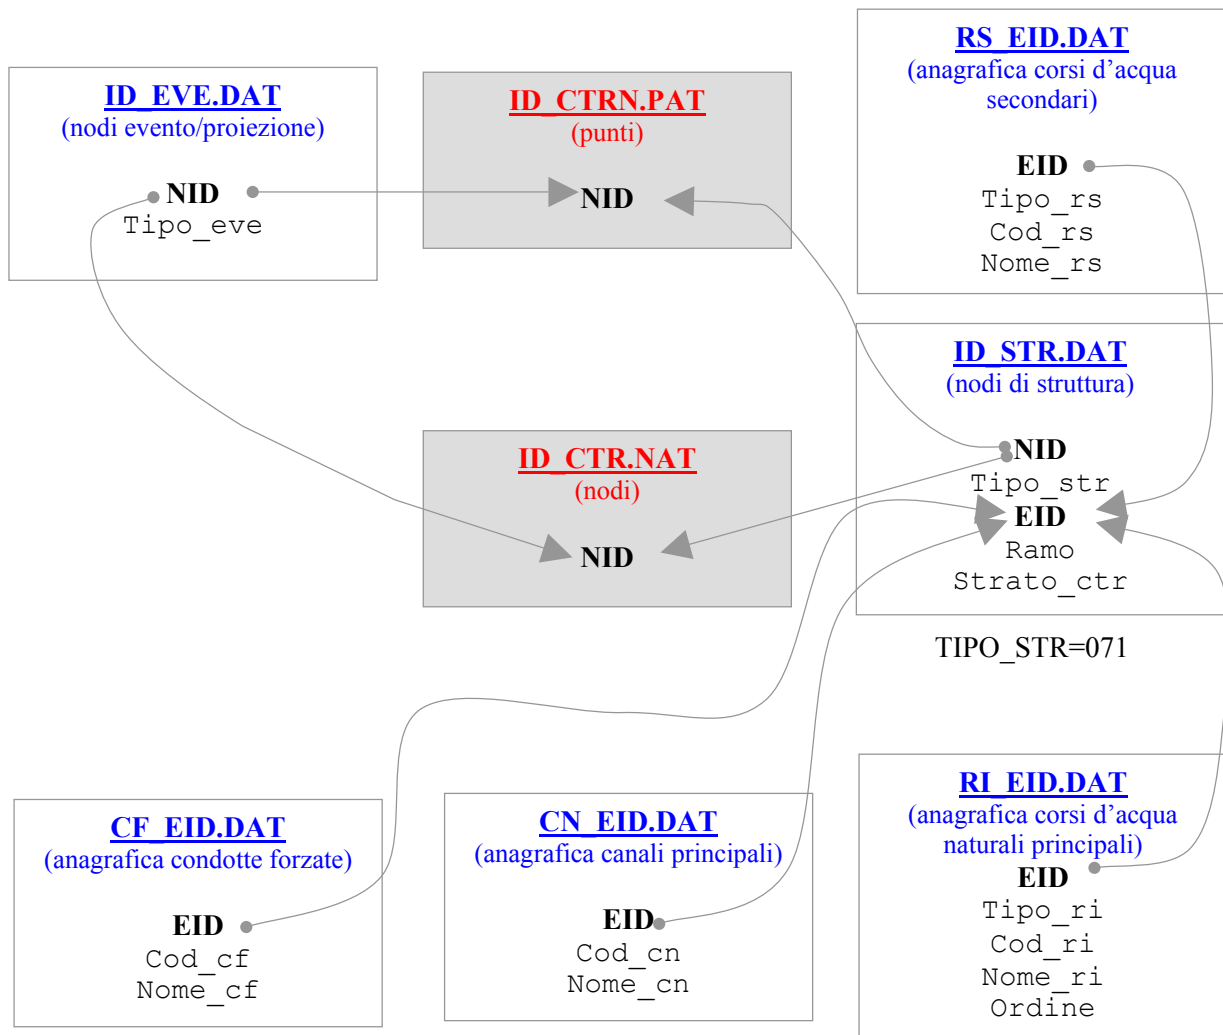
ID_EVE.DAT
(nodi evento/proiezione)
NID
Tipo_eve

ID_CTRN.PAT
(punti)
NID

RS_EID.DAT
(anagrafica corsi d'acqua secondari)
EID
Tipo_rs
Cod_rs
Nome_rs

ID_STR.DAT
(nodi di struttura)
NID
Tipo_str
EID
Ramo
Strato_ctr

ID_CTR.NAT
(nodi)
NID

TIPO_STR=071

CF_EID.DAT
(anagrafica condotte forzate)
EID
Cod_cf
Nome_cf

CN_EID.DAT
(anagrafica canali principali)
EID
Cod_cn
Nome_cn

RI_EID.DAT
(anagrafica corsi d'acqua naturali principali)
EID
Tipo_ri
Cod_ri
Nome_ri
Ordine